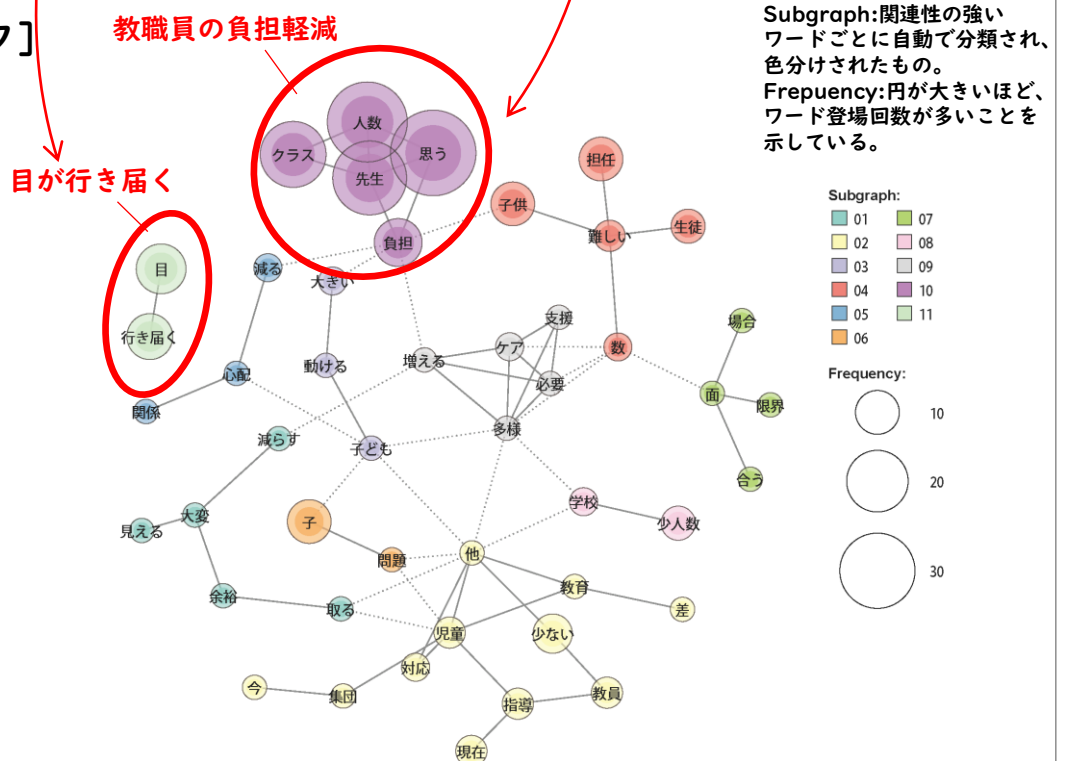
フ]

教職員の負担軽減

目が行き届く

Subgraph:関連性の強いワードごとに自動で分類され、色分けされたもの。
Frepuency:円が大きいほど、ワード登場回数が多いことを示している。

人数
クラス
思う
先生
負担
担任
子供
難しい
生徒
目
行き届く
減る
大きい
支援
ケア
数
場合
動ける
増える
必要
心配
面
限界
関係
減らす
多様
子ども
合う
学校
大変
見える
子
少人数
問題
他
余裕
教育
取る
差
児童
少ない
対応
今
集団
教員
指導
現在

Subgraph:
| | | | |
|---|---|---|---|
| 01 | | 07 | |
| 02 | | 08 | |
| 03 | | 09 | |
| 04 | | 10 | |
| 05 | | 11 | |
| 06 | | | |

Frequency:
10
20
30